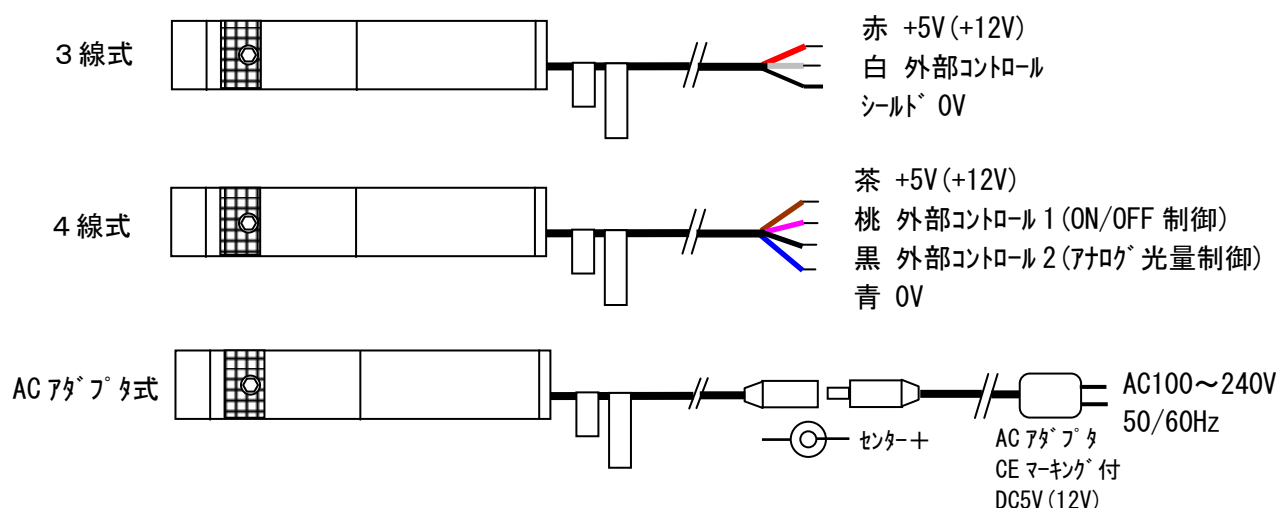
３線式

赤 +5V(+12V)
白 外部ｺﾝﾄﾛｰﾙ
ｼｰﾙﾄﾞ 0V

４線式

茶 +5V(+12V)
桃 外部ｺﾝﾄﾛｰﾙ 1(ON/OFF 制御)
黒 外部ｺﾝﾄﾛｰﾙ 2(ｱﾅﾛｸﾞ光量制御)
青 0V

AC ｱﾀﾞﾌﾟﾀ式

AC100～240V
50/60Hz

ｾﾝﾀｰ＋

AC ｱﾀﾞﾌﾟﾀ
CE ﾏｰｷﾝｸﾞ付
DC5V(12V)